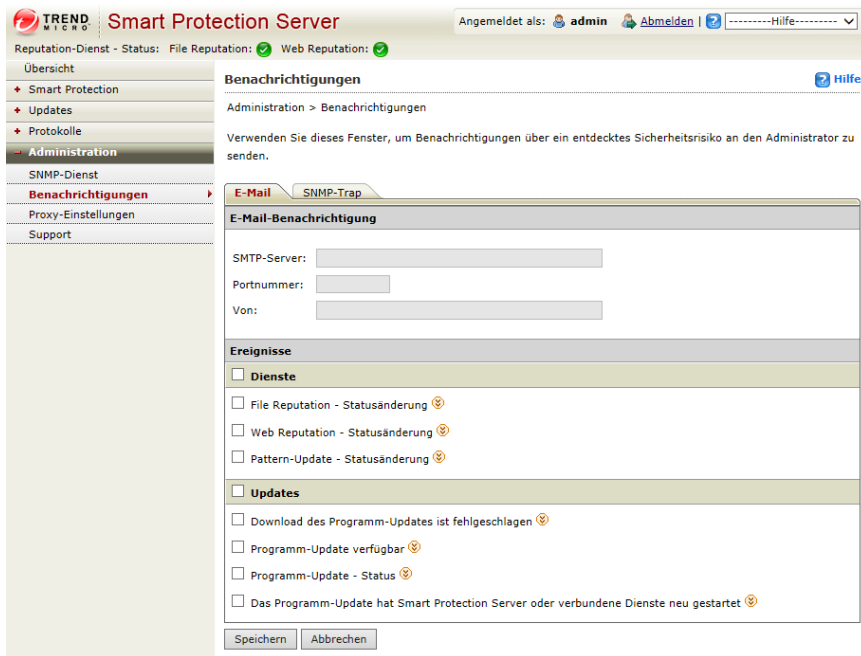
TREND MICRO Smart Protection Server

Angemeldet als: admin Abmelden | ---------Hilfe---------

Reputation-Dienst - Status: File Reputation: Web Reputation:

Übersicht
+ Smart Protection
+ Updates
+ Protokolle
− Administration
SNMP-Dienst
Benachrichtigungen
Proxy-Einstellungen
Support

Benachrichtigungen

Hilfe

Administration > Benachrichtigungen

Verwenden Sie dieses Fenster, um Benachrichtigungen über ein entdecktes Sicherheitsrisiko an den Administrator zu senden.

E-Mail SNMP-Trap

E-Mail-Benachrichtigung

SMTP-Server:

Portnummer:

Von:

Ereignisse

Dienste

File Reputation - Statusänderung

Web Reputation - Statusänderung

Pattern-Update - Statusänderung

Updates

Download des Programm-Updates ist fehlgeschlagen

Programm-Update verfügbar

Programm-Update - Status

Das Programm-Update hat Smart Protection Server oder verbundene Dienste neu gestartet

Speichern Abbrechen